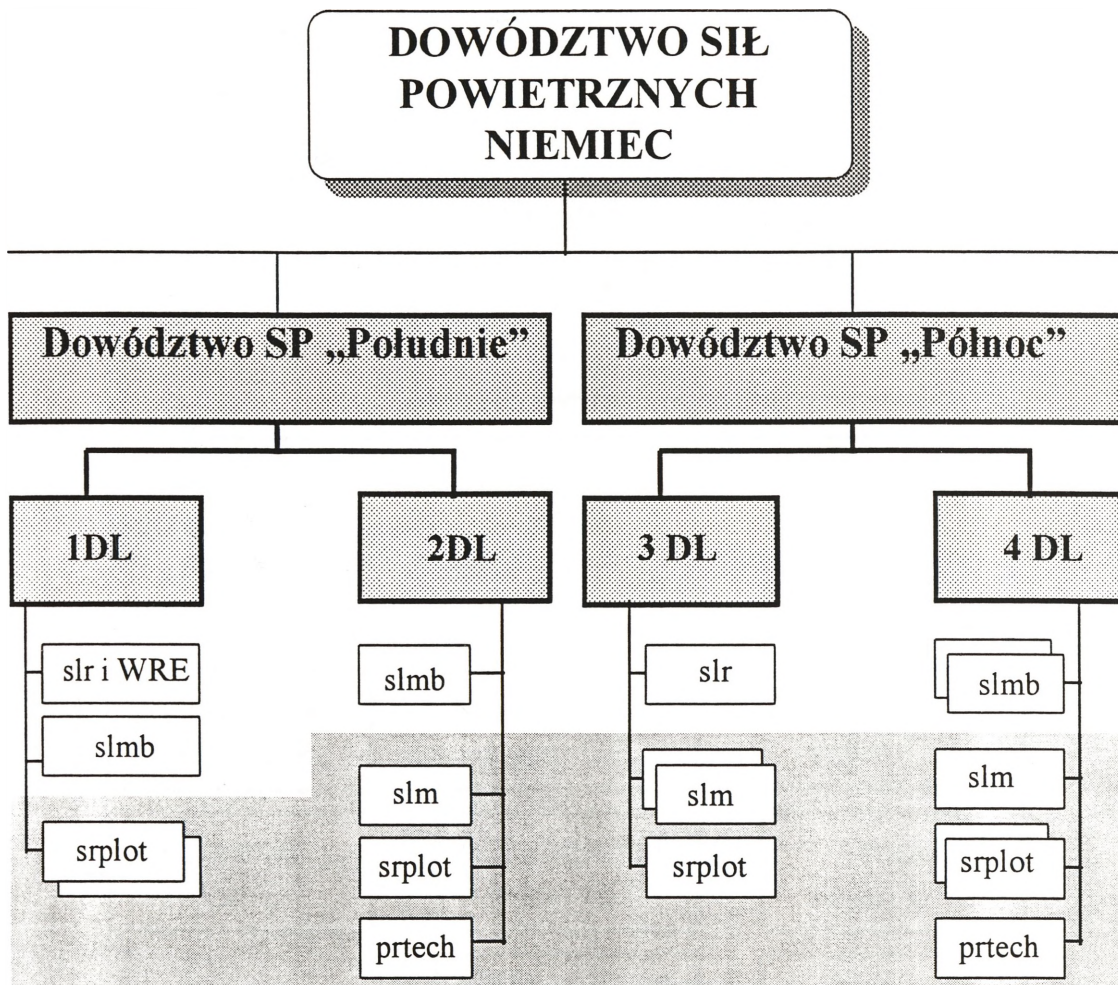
DOWÓDZTWO SIŁ POWIETRZNYCH NIEMIEC

Dowództwo SP „Południe”

Dowództwo SP „Północ”

1DL

slr i WRE

slmb

srplot

2DL

slmb

slm

srplot

prtech

3 DL

slr

slm

srplot

4 DL

slmb

slm

srplot

prtech